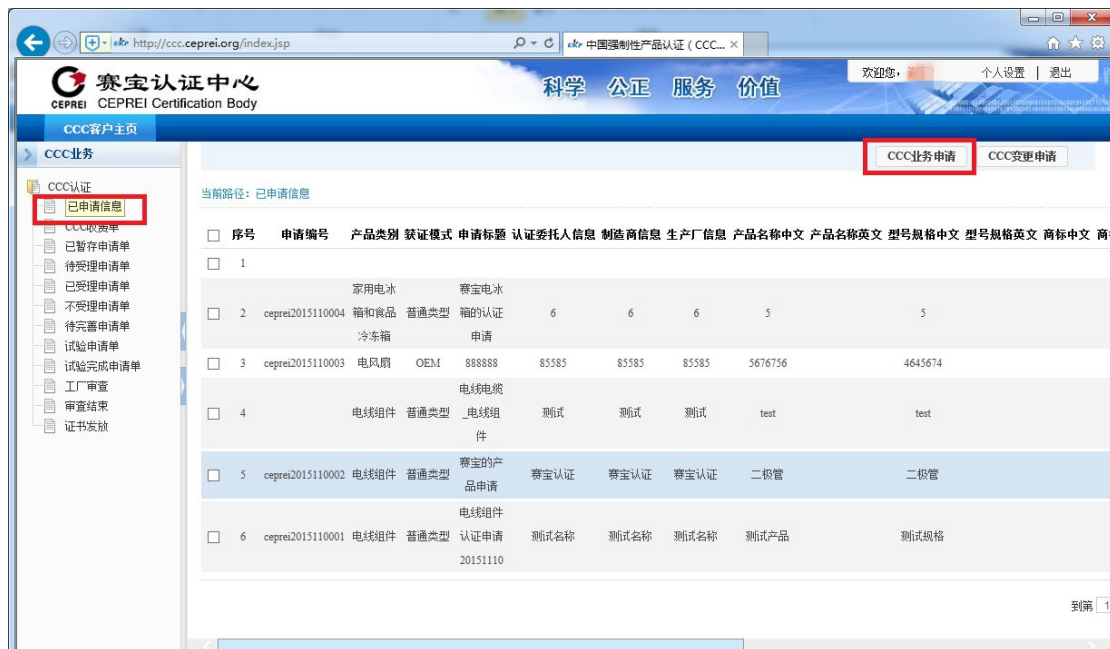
http://ccc.ceprei.org/index.jsp

中国强制性产品认证（CCC... ×

赛宝认证中心
CEPREI CEPREI Certification Body

科学 公正 服务 价值

欢迎您，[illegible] 个人设置 | 退出

CCC客户主页

CCC业务

CCC业务申请 CCC变更申请

CCC认证
已申请信息
CCC收费单
已暂存申请单
待受理申请单
已受理申请单
不受理申请单
待完善申请单
试验申请单
试验完成申请单
工厂审查
审查结束
证书发放

当前路径：已申请信息

| | 序号 | 申请编号 | 产品类别 | 获证模式 | 申请标题 | 认证委托人信息 | 制造商信息 | 生产厂信息 | 产品名称中文 | 产品名称英文 | 型号规格中文 | 型号规格英文 | 商标中文 | 商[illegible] |
|---|---|---|---|---|---|---|---|---|---|---|---|---|---|---|
| ☐ | 1 | | | | | | | | | | | | | |
| ☐ | 2 | ceprei2015110004 | 家用电冰箱和食品冷冻箱 | 普通类型 | 赛宝电冰箱的认证申请 | 6 | 6 | 6 | 5 | | 5 | | | |
| ☐ | 3 | ceprei2015110003 | 电风扇 | OEM | 888888 | 85585 | 85585 | 85585 | 5676756 | | 4645674 | | | |
| ☐ | 4 | | 电线组件 | 普通类型 | 电线电缆_电线组件 | 测试 | 测试 | 测试 | test | | test | | | |
| ☐ | 5 | ceprei2015110002 | 电线组件 | 普通类型 | 赛宝的产品申请 | 赛宝认证 | 赛宝认证 | 赛宝认证 | 二极管 | | 二极管 | | | |
| ☐ | 6 | ceprei2015110001 | 电线组件 | 普通类型 | 电线组件认证申请20151110 | 测试名称 | 测试名称 | 测试名称 | 测试产品 | | 测试规格 | | | |

到第 1